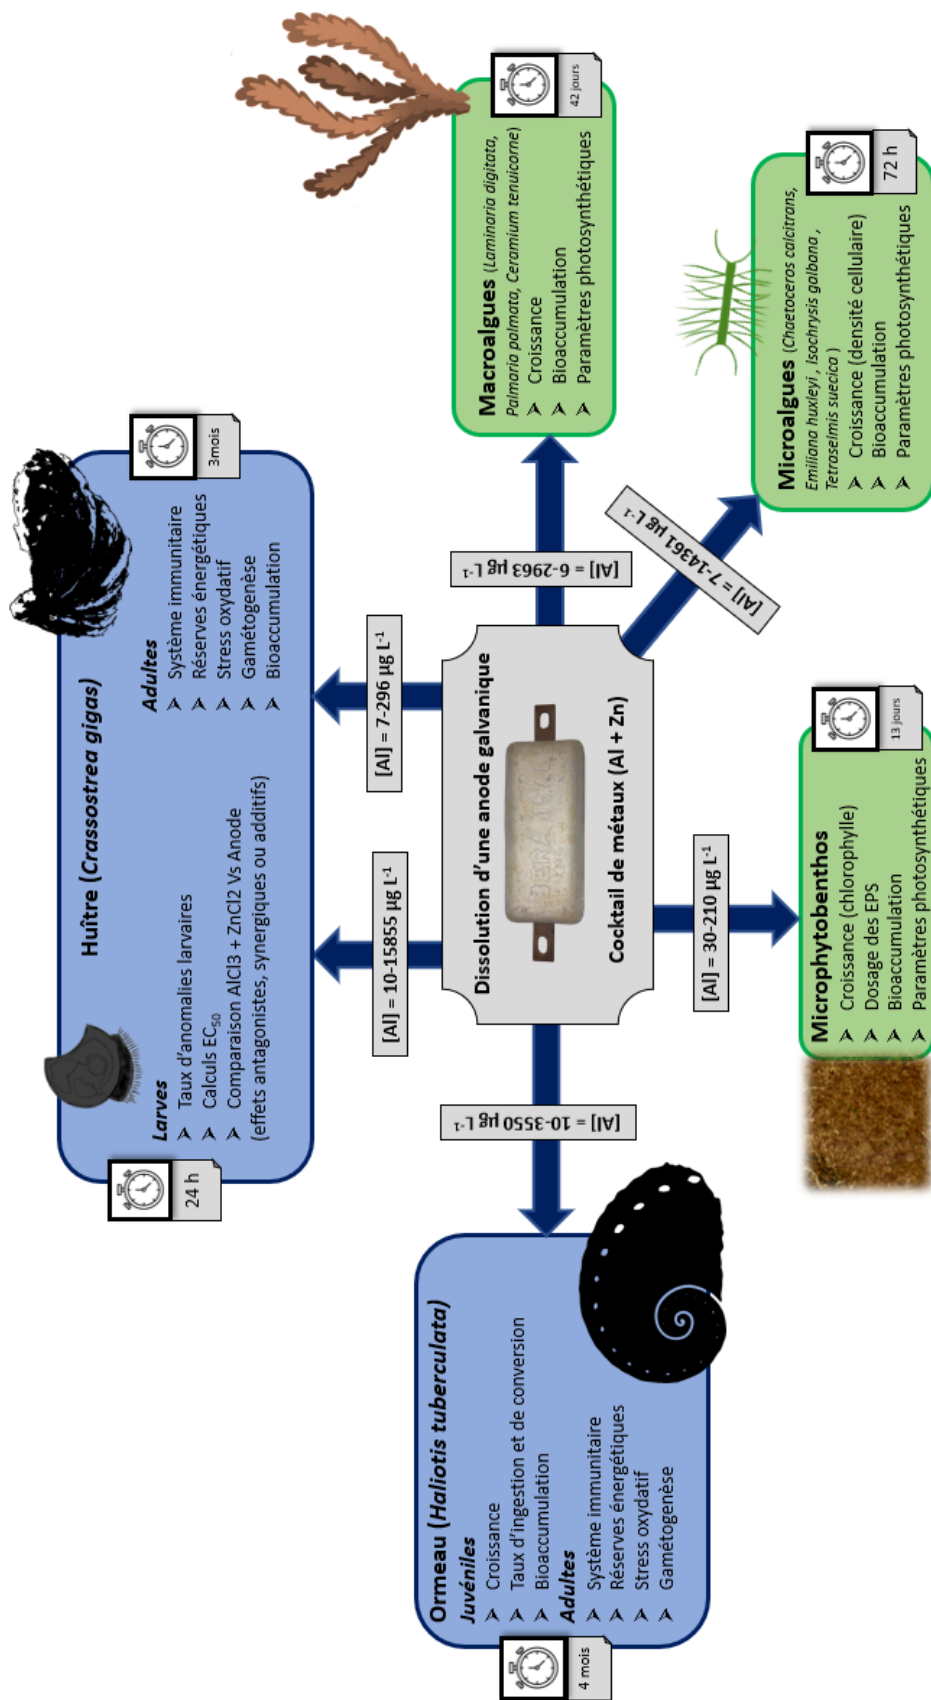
Dissolution d'une anode galvanique
Cocktail de métaux (Al + Zn)

Huître (*Crassostrea gigas*)
Larves
➤ Taux d'anomalies larvaires
➤ Calculs $EC_{50}$
➤ Comparaison AlCl3 + ZnCl2 Vs Anode (effets antagonistes, synergiques ou additifs)
24 h

Adultes
➤ Système immunitaire
➤ Réserves énergétiques
➤ Stress oxydatif
➤ Gamétogenèse
➤ Bioaccumulation
3mois

[Al] = 10-15855 µg $L^{-1}$
[Al] = 7-296 µg $L^{-1}$

Macroalgues (*Laminaria digitata, Palmaria palmata, Ceramium tenuicorne*)
➤ Croissance
➤ Bioaccumulation
➤ Paramètres photosynthétiques
42 jours

[Al] = 6-2963 µg $L^{-1}$

Microalgues (*Chaetoceros calcitrans, Emiliana huxleyi , Isochrysis galbana , Tetraselmis suecica* )
➤ Croissance (densité cellulaire)
➤ Bioaccumulation
➤ Paramètres photosynthétiques
72 h

[Al] = 7-14361 µg $L^{-1}$

Microphytobenthos
➤ Croissance (chlorophylle)
➤ Dosage des EPS
➤ Bioaccumulation
➤ Paramètres photosynthétiques
13 jours

[Al] = 30-210 µg $L^{-1}$

[Al] = 10-3550 µg $L^{-1}$

Ormeau (*Haliotis tuberculata*)
Juvéniles
➤ Croissance
➤ Taux d'ingestion et de conversion
➤ Bioaccumulation
Adultes
➤ Système immunitaire
➤ Réserves énergétiques
➤ Stress oxydatif
➤ Gamétogenèse
4 mois